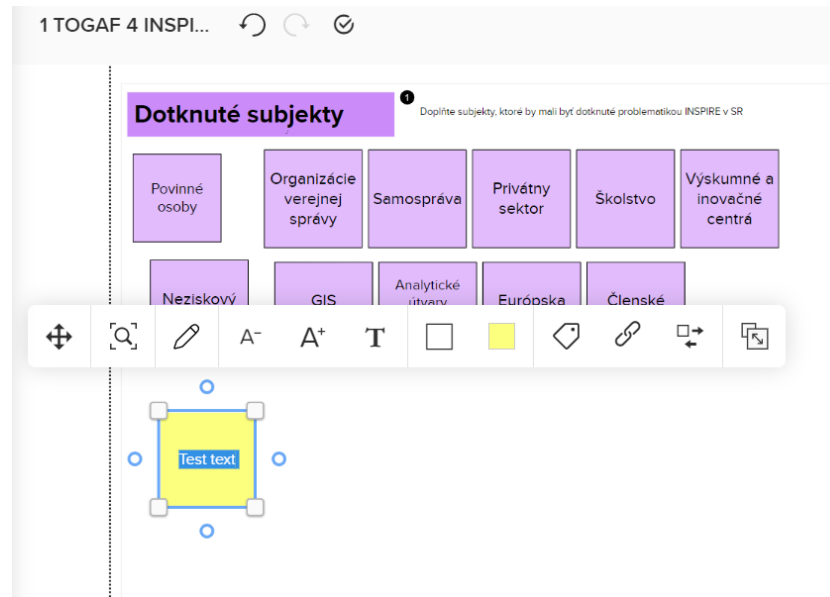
1 TOGAF 4 INSPI...

Dotknuté subjekty

1

Doplňte subjekty, ktoré by mali byť dotknuté problematikou INSPIRE v SR

Povinné osoby

Organizácie verejnej správy

Samospráva

Privátny sektor

Školstvo

Výskumné a inovačné centrá

Neziskový

GIS

Analytické útvary

Európska

Členské

A⁻

A⁺

T

Test text